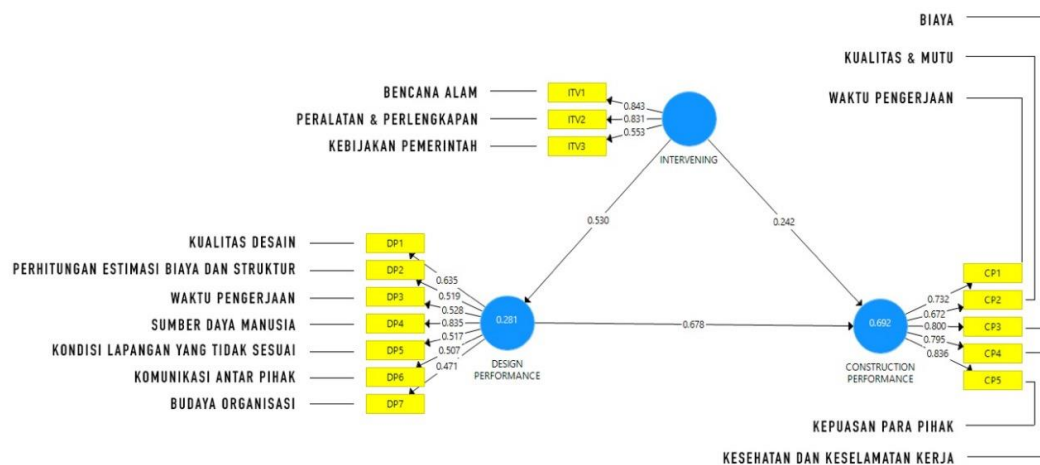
BIAYA

KUALITAS & MUTU

WAKTU PENGERJAAN

BENCANA ALAM
PERALATAN & PERLENGKAPAN
KEBIJAKAN PEMERINTAH

ITV1
ITV2
ITV3

0.843
0.831
0.553

INTERVENING

0.530

0.242

KUALITAS DESAIN
PERHITUNGAN ESTIMASI BIAYA DAN STRUKTUR
WAKTU PENGERJAAN
SUMBER DAYA MANUSIA
KONDISI LAPANGAN YANG TIDAK SESUAI
KOMUNIKASI ANTAR PIHAK
BUDAYA ORGANISASI

DP1
DP2
DP3
DP4
DP5
DP6
DP7

0.635
0.519
0.528
0.835
0.517
0.507
0.471

0.281

DESIGN PERFORMANCE

0.678

0.692

CONSTRUCTION PERFORMANCE

0.732
0.672
0.800
0.795
0.836

CP1
CP2
CP3
CP4
CP5

KEPUASAN PARA PIHAK

KESEHATAN DAN KESELAMATAN KERJA